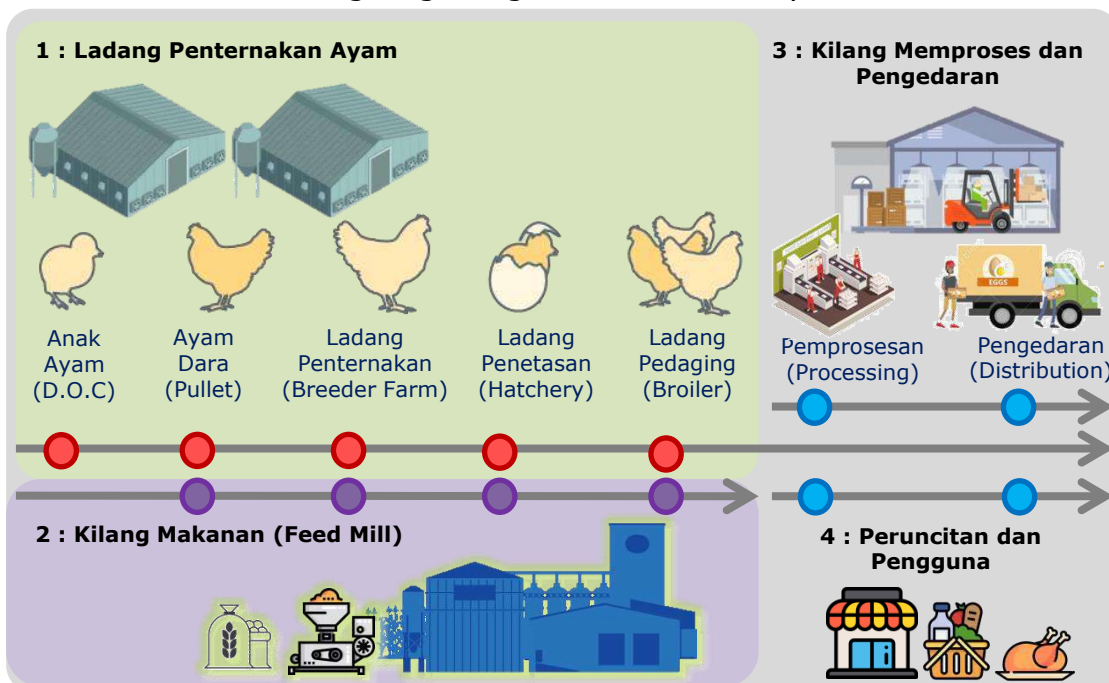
1 : Ladang Penternakan Ayam

3 : Kilang Memproses dan Pengedaran

EGGS

Anak Ayam (D.O.C)

Ayam Dara (Pullet)

Ladang Penternakan (Breeder Farm)

Ladang Penetasan (Hatchery)

Ladang Pedaging (Broiler)

Pemprosesan (Processing)

Pengedaran (Distribution)

2 : Kilang Makanan (Feed Mill)

4 : Peruncitan dan Pengguna